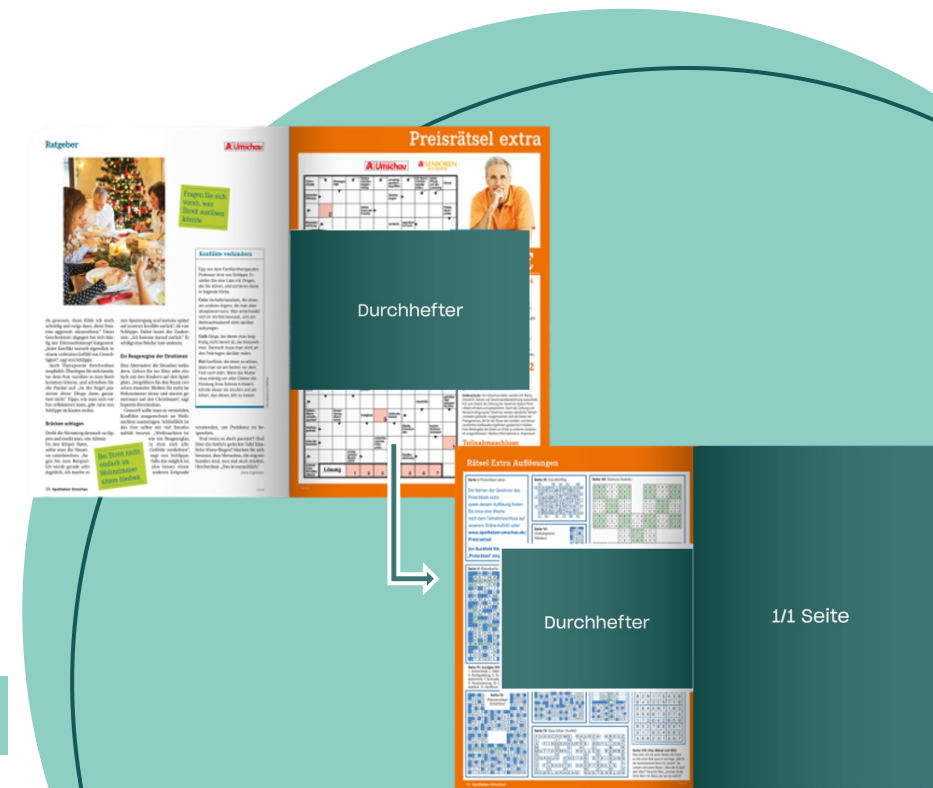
Ratgeber

Umschau

Fragen Sie sich vorab, was Streit auslösen könnte

Konflikte verhindern

Ein Streit endet einfach als Weihnachtsbaum einen bleiben

Brücken schlagen

Ein Reagenzglas der Emotionen

Preisrätsel extra

Umschau

SENIOREN

Durchhefter

Teilnahmeschluss

Lösung

Rätsel Extra Auflösungen

Durchhefter

1/1 Seite